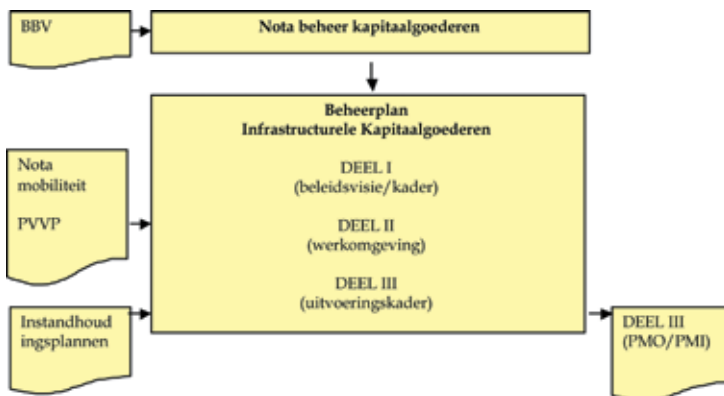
BBV

Nota beheer kapitaalgoederen

Beheerplan
Infrastructurele Kapitaalgoederen

DEEL I
(beleidsvisie/kader)

DEEL II
(werkomgeving)

DEEL III
(uitvoeringskader)

Nota mobiliteit

PVVP

Instandhoud ingsplannen

DEEL III
(PMO/PMI)